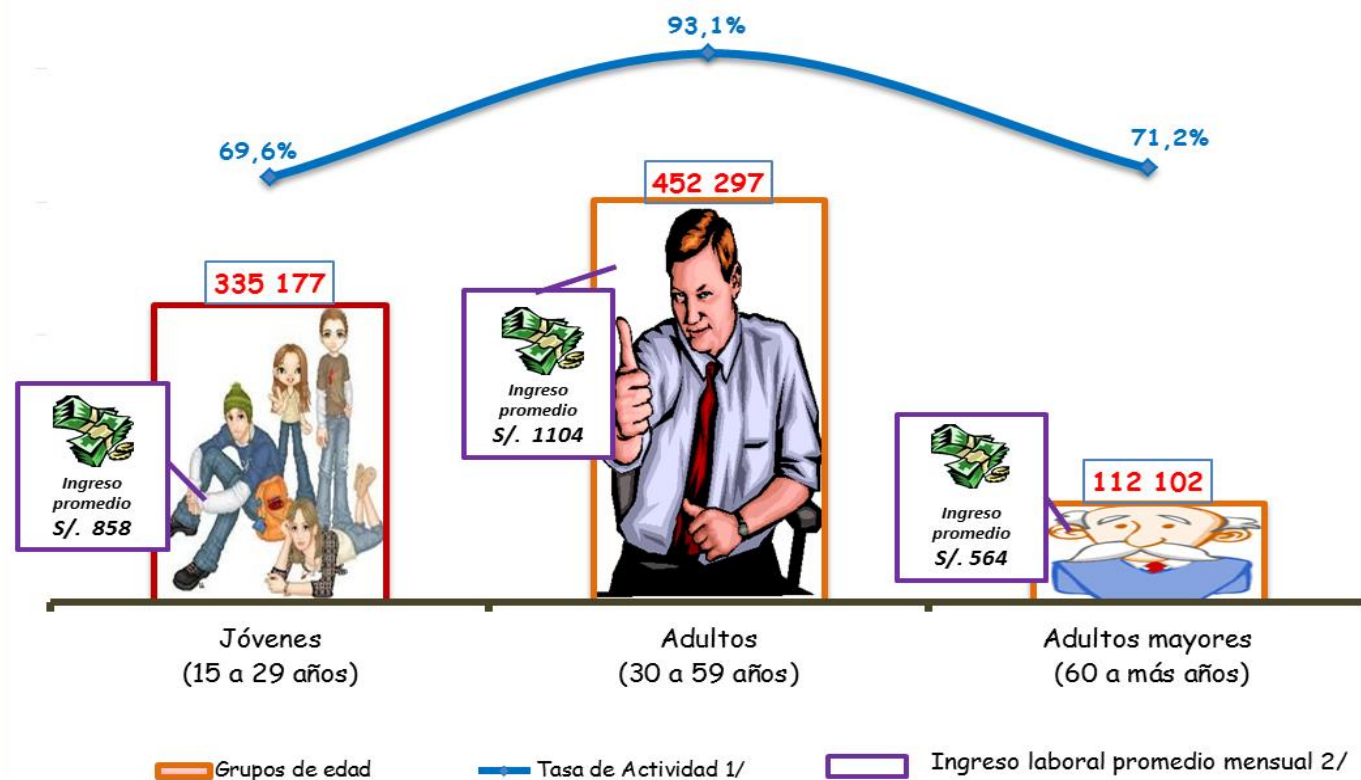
93,1%

69,6%

71,2%

452 297

335 177

Ingreso promedio S/. 1104

Ingreso promedio S/. 858

112 102

Ingreso promedio S/. 564

Jóvenes (15 a 29 años)

Adultos (30 a 59 años)

Adultos mayores (60 a más años)

Grupos de edad

Tasa de Actividad 1/

Ingreso laboral promedio mensual 2/